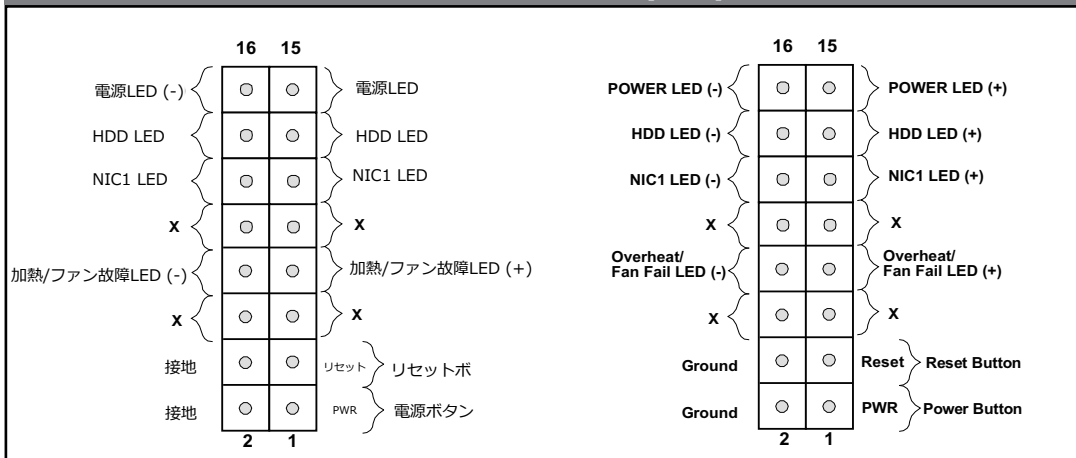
16 15

電源LED (-)
電源LED
HDD LED
HDD LED
NIC1 LED
NIC1 LED
X
X
加熱/ファン故障LED (-)
加熱/ファン故障LED (+)
X
X
接地
リセット
リセットボ
接地
PWR
電源ボタン

2 1

16 15

POWER LED (-)
POWER LED (+)
HDD LED (-)
HDD LED (+)
NIC1 LED (-)
NIC1 LED (+)
X
X
Overheat/ Fan Fail LED (-)
Overheat/ Fan Fail LED (+)
X
X
Ground
Reset
Reset Button
Ground
PWR
Power Button

2 1